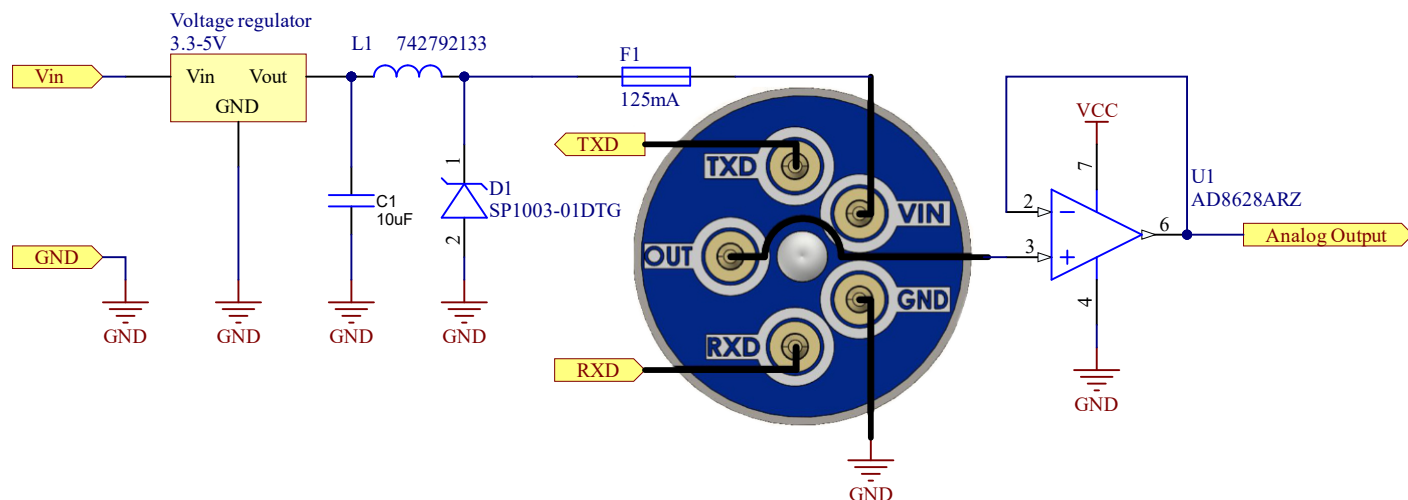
Voltage regulator
3.3-5V

Vin

Vin Vout
GND

L1 742792133

F1
125mA

C1
10uF

1
D1
SP1003-01DTG
2

GND

GND GND GND GND

TXD

TXD
VIN
OUT
GND
RXD

RXD

GND

VCC
7
U1
AD8628ARZ
2
3
6
4
Analog Output
GND